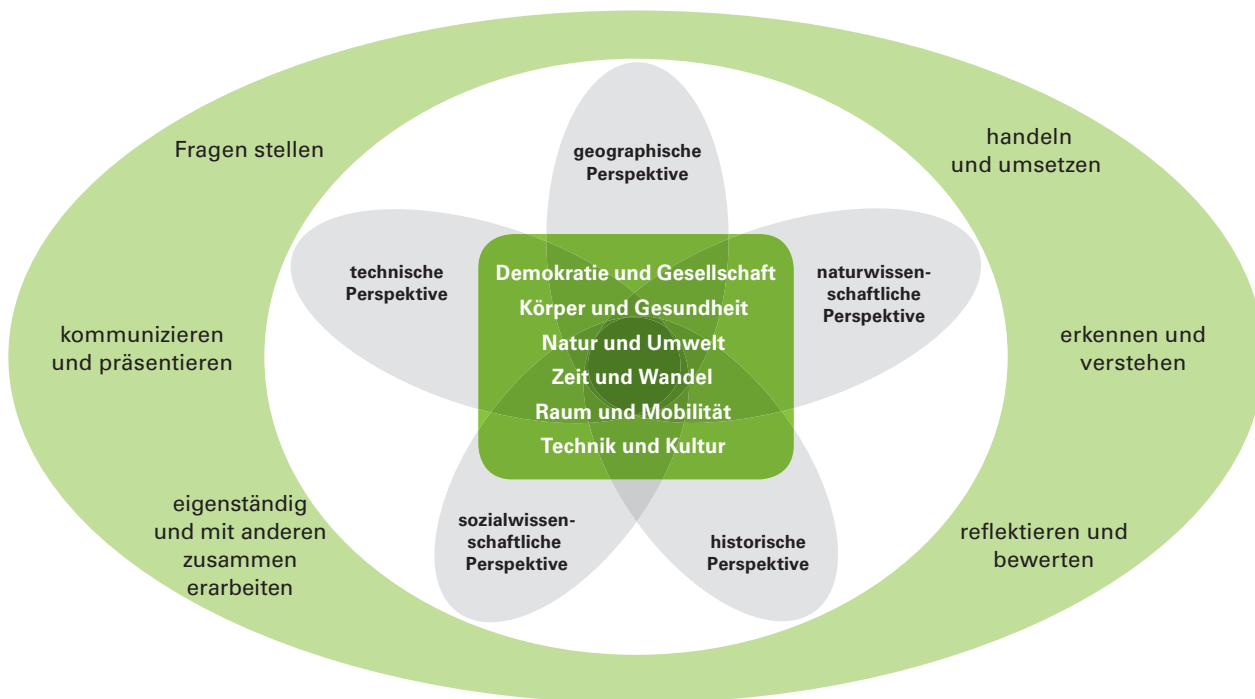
Fragen stellen

handeln und umsetzen

geographische Perspektive

technische Perspektive

naturwissenschaftliche Perspektive

Demokratie und Gesellschaft
Körper und Gesundheit
Natur und Umwelt
Zeit und Wandel
Raum und Mobilität
Technik und Kultur

kommunizieren und präsentieren

erkennen und verstehen

eigenständig und mit anderen zusammen erarbeiten

sozialwissenschaftliche Perspektive

historische Perspektive

reflektieren und bewerten